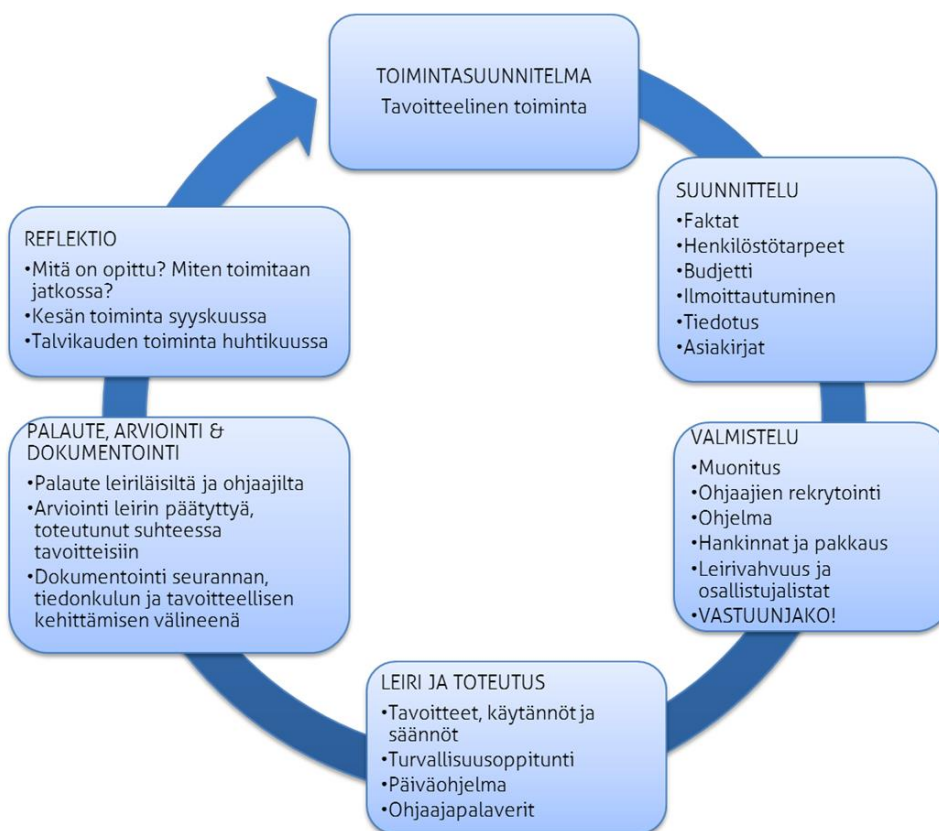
TOIMINTASUUNNITELMA
Tavoitteelinen toiminta

SUUNNITTELU
•Faktat
•Henkilöstötarpeet
•Budjetti
•Ilmoittautuminen
•Tiedotus
•Asiakirjat

VALMISTELU
•Muonitus
•Ohjaajien rekrytointi
•Ohjelma
•Hankinnat ja pakkaus
•Leirivahvuus ja osallistujalistat
•VASTUUNJAKO!

LEIRI JA TOTEUTUS
•Tavoitteet, käytännöt ja säännöt
•Turvallisuusoppitunti
•Päiväohjelma
•Ohjaajapalaverit

PALAUTE, ARVIOINTI & DOKUMENTOINTI
•Palaute leiriläisiltä ja ohjaajilta
•Arviointi leirin päätyttyä, toteutunut suhteessa tavoitteisiin
•Dokumentointi seurannan, tiedonkulun ja tavoitteellisen kehittämisen välineenä

REFLEKTIO
•Mitä on opittu? Miten toimitaan jatkossa?
•Kesän toiminta syyskuussa
•Talvikauden toiminta huhtikuussa